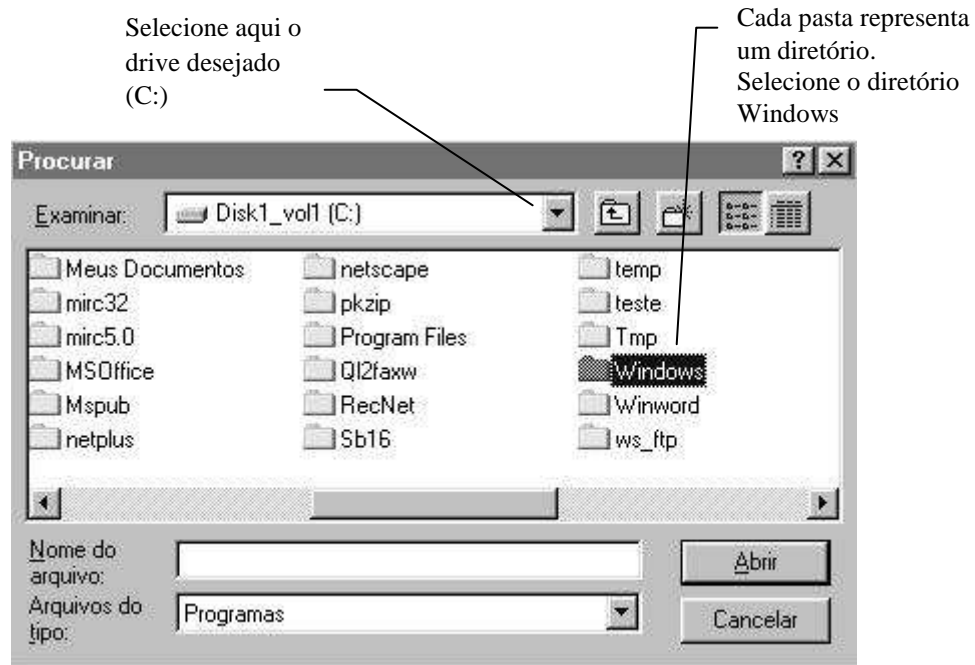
Selecione aqui o drive desejado (C:)

Cada pasta representa um diretório. Selecione o diretório Windows

Procurar

?

Examinar: Disk1_vol1 (C:)

Meus Documentos
mirc32
mirc5.0
MSOffice
Mspub
netplus
netscape
pkzip
Program Files
Ql2faxw
RecNet
Sb16
temp
teste
Tmp
Windows
Winword
ws_ftp

Nome do arquivo:

Arquivos do tipo: Programas

Abrir

Cancelar